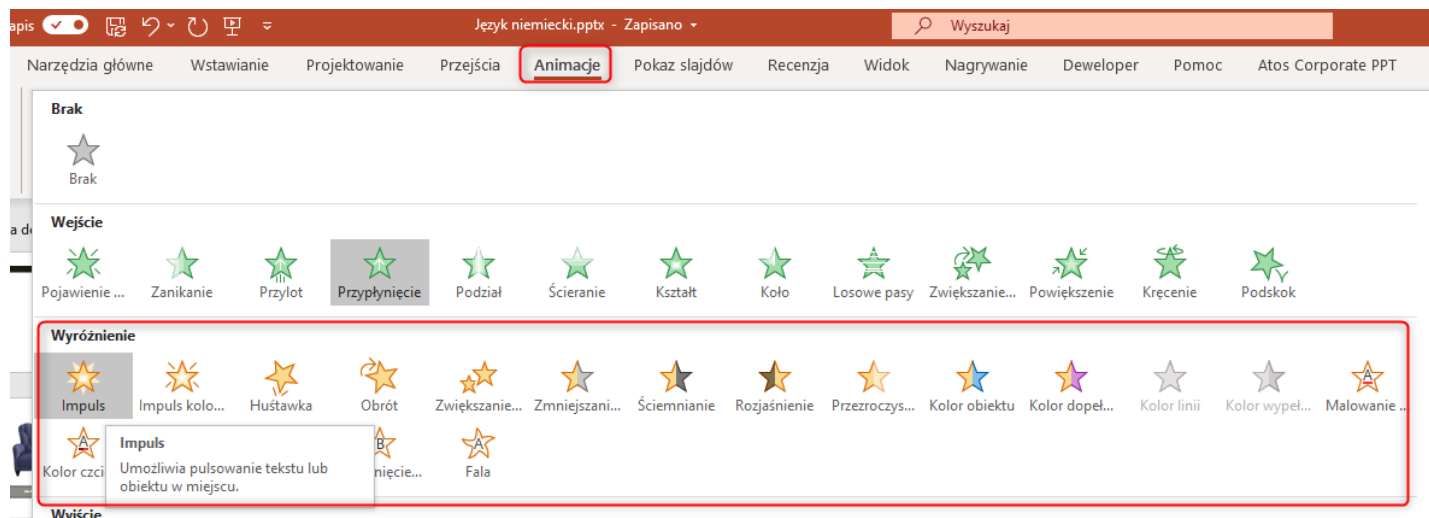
apis Język niemiecki.pptx - Zapisano Wyszukaj

Narzędzia główne Wstawianie Projektowanie Przejścia Animacje Pokaz slajdów Recenzja Widok Nagrywanie Deweloper Pomoc Atos Corporate PPT

Brak

Brak

a d

Wejście

Pojawienie ... Zanikanie Przylot Przypłynięcie Podział Ścieranie Kształt Koło Losowe pasy Zwiększanie... Powiększenie Kręcenie Podskok

Wyróżnienie

Impuls Impuls kolo... Huśtawka Obrót Zwiększanie... Zmniejszani... Ściemnianie Rozjaśnienie Przezroczys... Kolor obiektu Kolor dopeł... Kolor linii Kolor wypeł... Malowanie ...

Kolor czci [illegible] nięcie... Fala

Impuls
Umożliwia pulsowanie tekstu lub obiektu w miejscu.

Wyjście